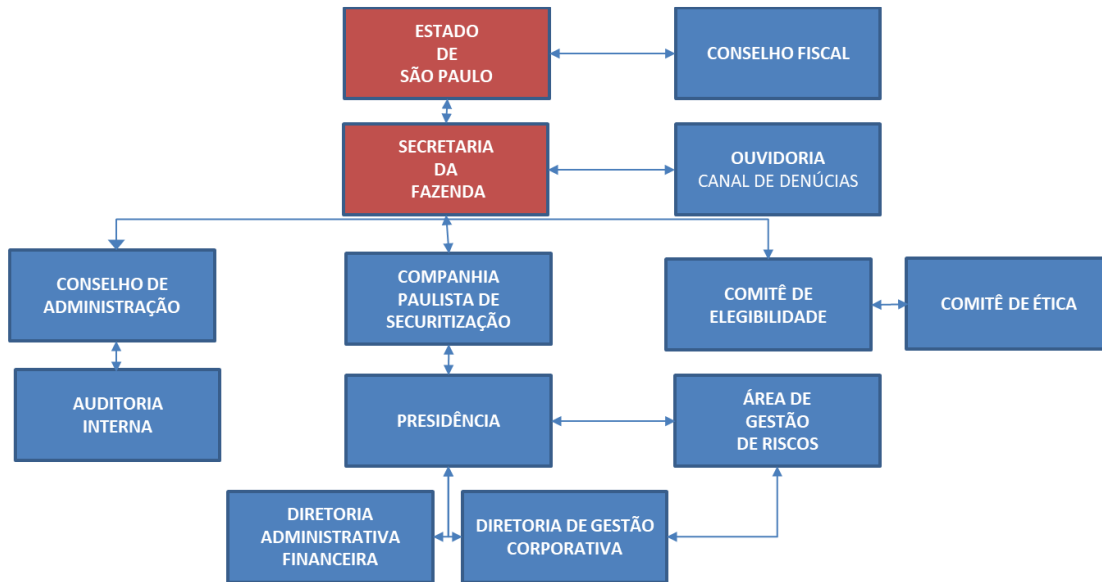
ESTADO
DE
SÃO PAULO

CONSELHO FISCAL

SECRETARIA
DA
FAZENDA

OUVIDORIA
CANAL DE DENÚCIAS

CONSELHO DE
ADMINISTRAÇÃO

COMPANHIA
PAULISTA DE
SECURITIZAÇÃO

COMITÊ DE
ELEGIBILIDADE

COMITÊ DE ÉTICA

AUDITORIA
INTERNA

PRESIDÊNCIA

ÁREA DE
GESTÃO
DE RISCOS

DIRETORIA
ADMINISTRATIVA
FINANCEIRA

DIRETORIA DE GESTÃO
CORPORATIVA